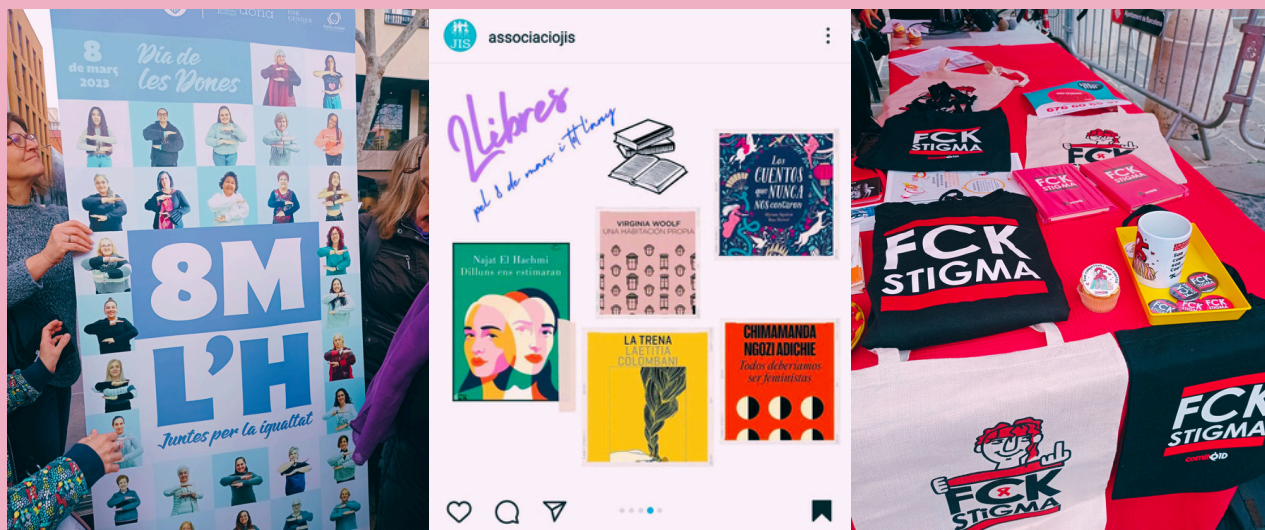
8 de març 2023

Dia de les Dones

8M L'H

Juntes per la igualtat

JIS associaciojis

Llibres pel 8 de març i tot l'any

Los cuentos que nunca nos contaron

Virginia Woolf
Una habitación propia

Najat El Hachmi
Dilluns ens estimaran

La trena
Laetitia Colombani

Chimamanda Ngozi Adichie
Todos deberíamos ser feministas

FCK STIGMA

FCK STIGMA

FCK STIGMA

FCK STIGMA

FCK STIGMA

FCK STIGMA

FCK STIGMA